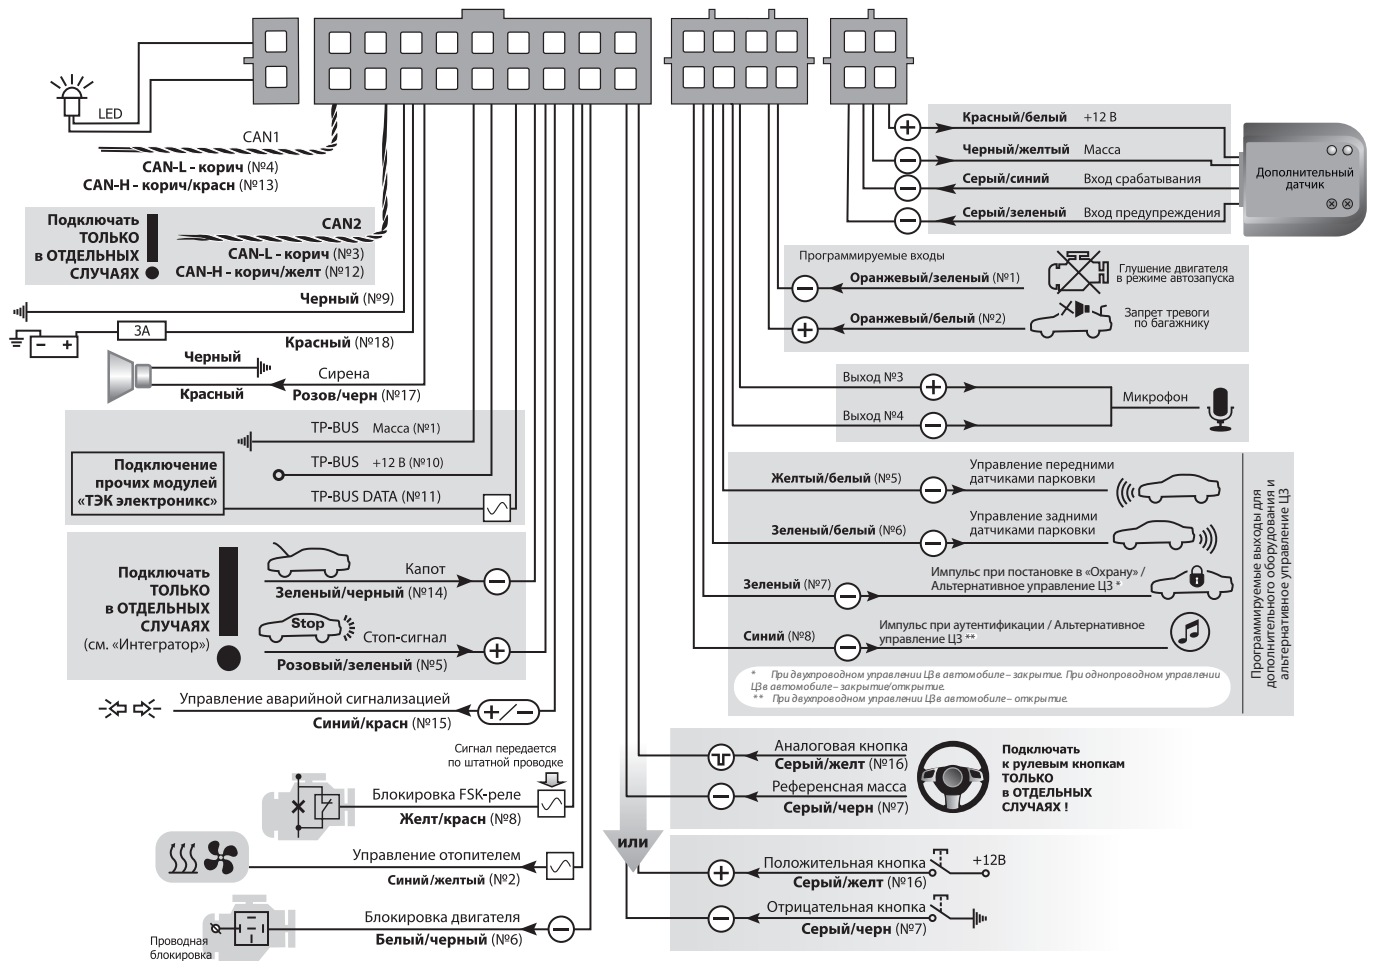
LED

CAN1
CAN-L - корич (№4)
CAN-H - корич/красн (№13)

Подключать ТОЛЬКО в ОТДЕЛЬНЫХ СЛУЧАЯХ

CAN2
CAN-L - корич (№3)
CAN-H - корич/желт (№12)

Черный (№9)
3А
Красный (№18)
Черный
Сирена
Красный
Розов/черн (№17)

Подключение прочих модулей «ТЭК электроникс»
TP-BUS Масса (№1)
TP-BUS +12 В (№10)
TP-BUS DATA (№11)

Подключать ТОЛЬКО в ОТДЕЛЬНЫХ СЛУЧАЯХ (см. «Интегратор»)
Капот
Зеленый/черный (№14)
Stop
Стоп-сигнал
Розовый/зеленый (№5)

Управление аварийной сигнализацией
Синий/красн (№15)

Сигнал передается по штатной проводке
Блокировка FSK-реле
Желт/красн (№8)

Управление отопителем
Синий/желтый (№2)

Блокировка двигателя
Белый/черный (№6)
Проводная блокировка

Красный/белый +12 В
Черный/желтый Масса
Серый/синий Вход срабатывания
Серый/зеленый Вход предупреждения
Дополнительный датчик

Программируемые входы
Оранжевый/зеленый (№1)
Глушение двигателя в режиме автозапуска
Оранжевый/белый (№2)
Запрет тревоги по багажнику

Выход №3
Выход №4
Микрофон

Желтый/белый (№5)
Управление передними датчиками парковки
Зеленый/белый (№6)
Управление задними датчиками парковки
Зеленый (№7)
Импульс при постановке в «Охрану» / Альтернативное управление ЦЗ *
Синий (№8)
Импульс при аутентификации / Альтернативное управление ЦЗ **
* При двухпроводном управлении ЦЗ в автомобиле – закрытие. При однопроводном управлении ЦЗ в автомобиле – закрытие/открытие.
** При двухпроводном управлении ЦЗ в автомобиле – открытие.
Программируемые выходы для дополнительного оборудования и альтернативное управление ЦЗ

Аналоговая кнопка
Серый/желт (№16)
Референсная масса
Серый/черн (№7)
Подключать к рулевым кнопкам ТОЛЬКО в ОТДЕЛЬНЫХ СЛУЧАЯХ !

или

Положительная кнопка
+12В
Серый/желт (№16)
Отрицательная кнопка
Серый/черн (№7)